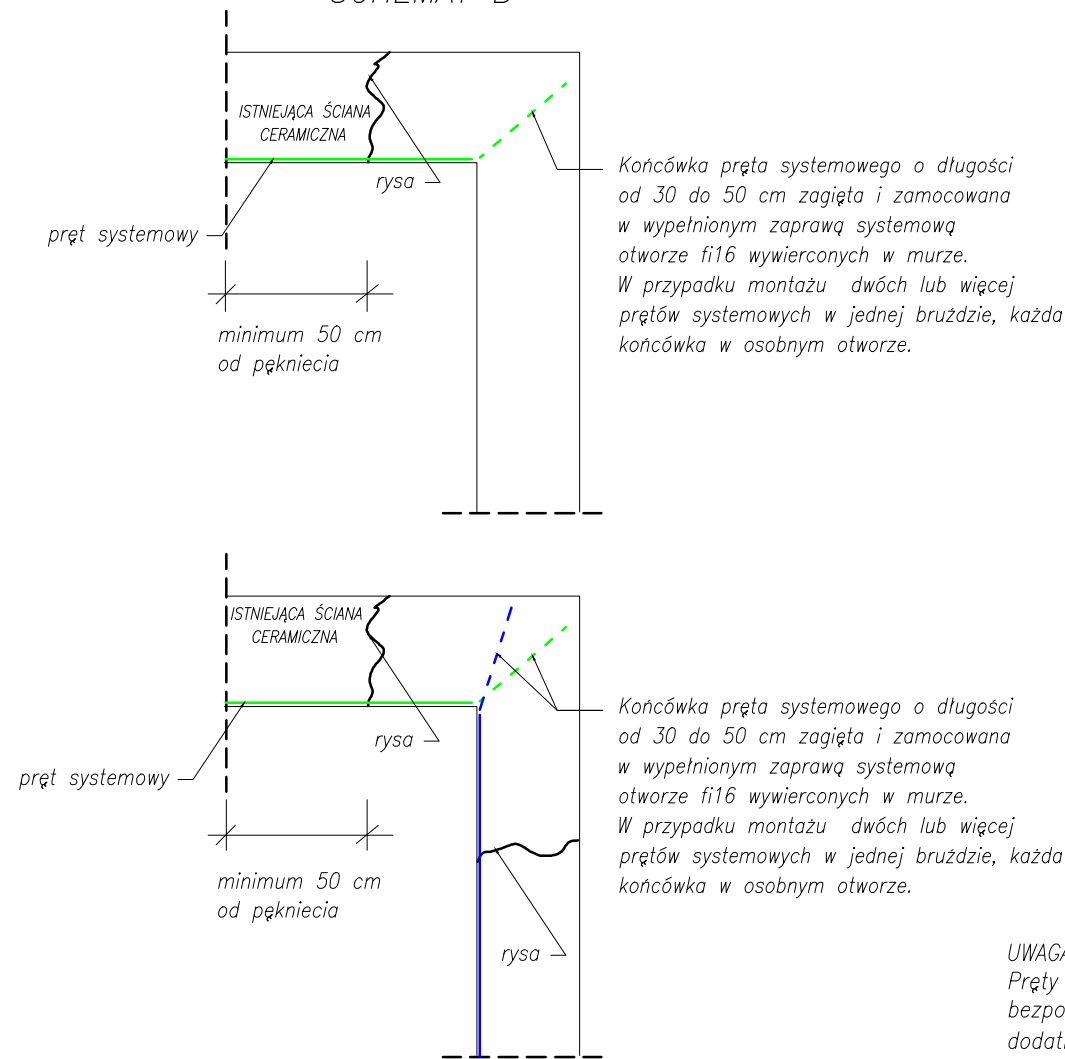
ISTNIEJĄCA ŚCIANA CERAMICZNA

rysa

pręt systemowy

minimum 50 cm od pękniecia

Końcówka pręta systemowego o długości od 30 do 50 cm zagięta i zamocowana w wypełnionym zaprawą systemową otworze fi16 wywierconych w murze. W przypadku montażu dwóch lub więcej prętów systemowych w jednej bruździe, każda końcówka w osobnym otworze.

ISTNIEJĄCA ŚCIANA CERAMICZNA

rysa

pręt systemowy

minimum 50 cm od pękniecia

Końcówka pręta systemowego o długości od 30 do 50 cm zagięta i zamocowana w wypełnionym zaprawą systemową otworze fi16 wywierconych w murze. W przypadku montażu dwóch lub więcej prętów systemowych w jednej bruździe, każda końcówka w osobnym otworze.

rysa

UWAG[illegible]
Pręty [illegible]
bezpo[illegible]
dodat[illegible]